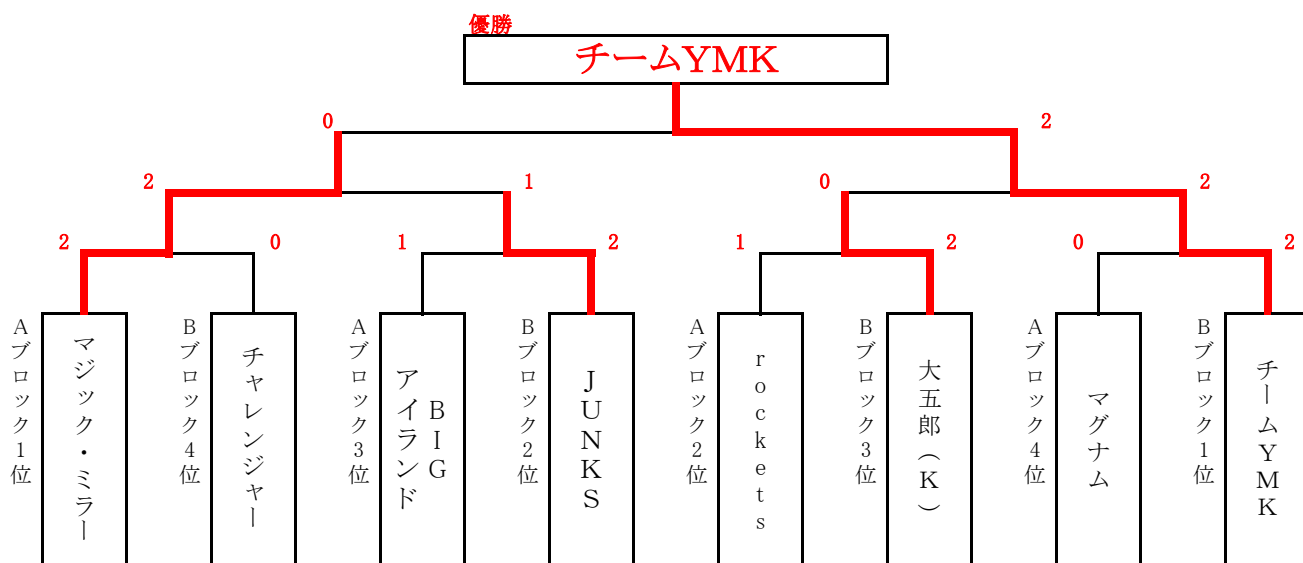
優勝

チームYMK

0

2

2

1

0

2

2

0

1

2

1

2

0

2

Aブロック1位

マジック・ミラー

Bブロック4位

チャレンジャー

Aブロック3位

BIG アイランド

Bブロック2位

JUNKS

Aブロック2位

rockets

Bブロック3位

大五郎（K）

Aブロック4位

マグナム

Bブロック1位

チームYMK